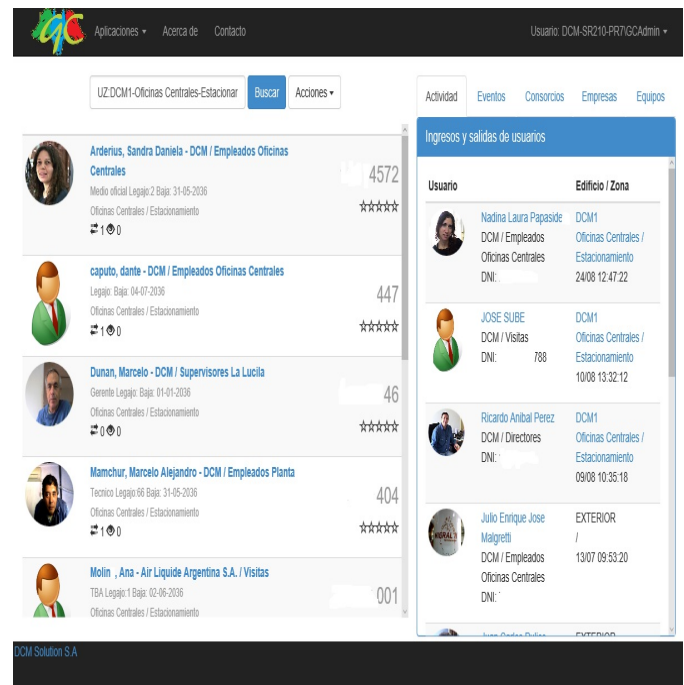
Aplicaciones ▾ Acerca de Contacto

Usuario: DCM-SR210-PR7\GCAdmin ▾

UZ:DCM1-Oficinas Centrales-Estacionar

Buscar

Acciones ▾

Arderius, Sandra Daniela - DCM / Empleados Oficinas Centrales
Medio oficial Legajo:2 Baja: 31-05-2036
Oficinas Centrales / Estacionamiento
⇄1 0
4572
☆☆☆☆☆

caputo, dante - DCM / Empleados Oficinas Centrales
Legajo: Baja: 04-07-2036
Oficinas Centrales / Estacionamiento
⇄1 0
447
☆☆☆☆☆

Dunan, Marcelo - DCM / Supervisores La Lucila
Gerente Legajo: Baja: 01-01-2036
Oficinas Centrales / Estacionamiento
⇄0 0
46
☆☆☆☆☆

Mamchur, Marcelo Alejandro - DCM / Empleados Planta
Tecnico Legajo:66 Baja: 31-05-2036
Oficinas Centrales / Estacionamiento
⇄1 0
404
☆☆☆☆☆

Molin , Ana - Air Liquide Argentina S.A. / Visitas
TBA Legajo:1 Baja: 02-06-2036
Oficinas Centrales / Estacionamiento
001

Actividad Eventos Consorcios Empresas Equipos

Ingresos y salidas de usuarios

| Usuario | Edificio / Zona |
|---|---|
| Nadina Laura Papaside DCM / Empleados Oficinas Centrales DNI: | DCM1 Oficinas Centrales / Estacionamiento 24/08 12:47:22 |
| JOSE SUBE DCM / Visitas DNI: 788 | DCM1 Oficinas Centrales / Estacionamiento 10/08 13:32:12 |
| Ricardo Anibal Perez DCM / Directores DNI: | DCM1 Oficinas Centrales / Estacionamiento 09/08 10:35:18 |
| Julio Enrique Jose Malgretti DCM / Empleados Oficinas Centrales DNI: | EXTERIOR / 13/07 09:53:20 |
| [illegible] | EXTERIOR |

DCM Solution S.A